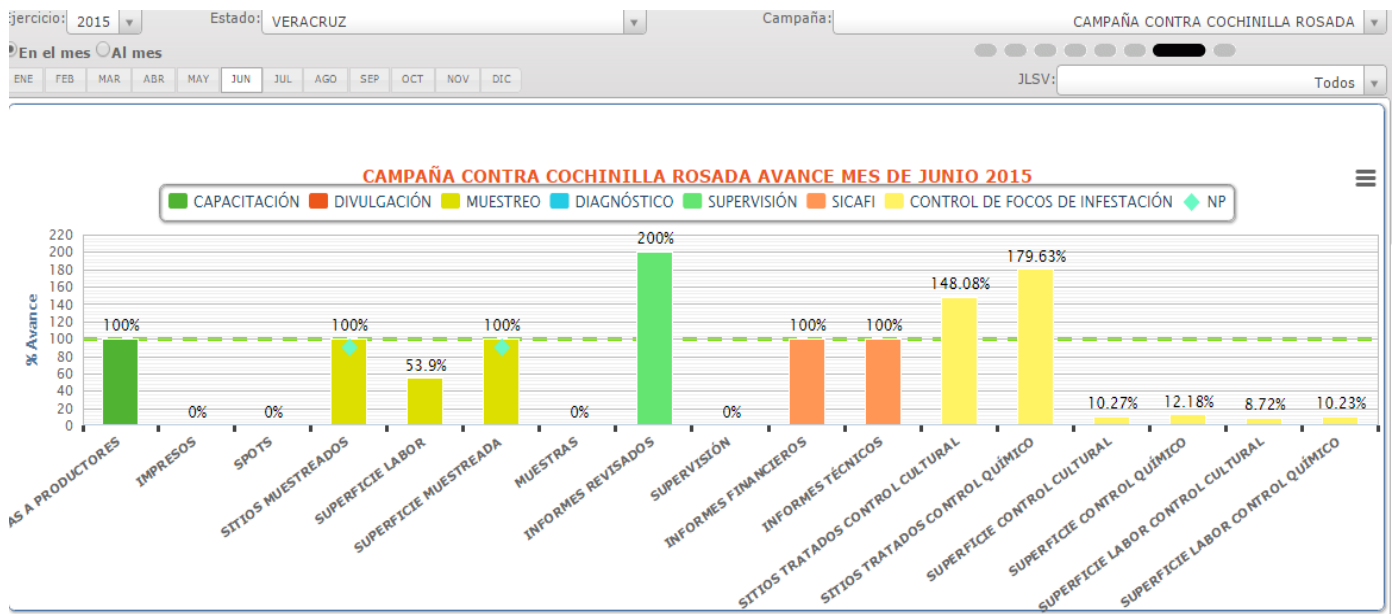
jercicio: 2015 Estado: VERACRUZ Campaña: CAMPAÑA CONTRA COCHINILLA ROSADA

En el mes Al mes

ENE FEB MAR ABR MAY JUN JUL AGO SEP OCT NOV DIC

JLSV: Todos

CAMPAÑA CONTRA COCHINILLA ROSADA AVANCE MES DE JUNIO 2015

CAPACITACIÓN DIVULGACIÓN MUESTREO DIAGNÓSTICO SUPERVISIÓN SICAFI CONTROL DE FOCOS DE INFESTACIÓN NP

% Avance

220
200
180
160
140
120
100
80
60
40
20
0

100% 0% 0% 100% 53.9% 100% 0% 200% 0% 100% 100% 148.08% 179.63% 10.27% 12.18% 8.72% 10.23%

AS A PRODUCTORES
IMPRESOS
SPOTS
SITIOS MUESTREADOS
SUPERFICIE LABOR
SUPERFICIE MUESTREADA
MUESTRAS
INFORMES REVISADOS
SUPERVISIÓN
INFORMES FINANCIEROS
INFORMES TÉCNICOS
SITIOS TRATADOS CONTROL CULTURAL
SITIOS TRATADOS CONTROL QUÍMICO
SUPERFICIE CONTROL CULTURAL
SUPERFICIE CONTROL QUÍMICO
SUPERFICIE LABOR CONTROL CULTURAL
SUPERFICIE LABOR CONTROL QUÍMICO